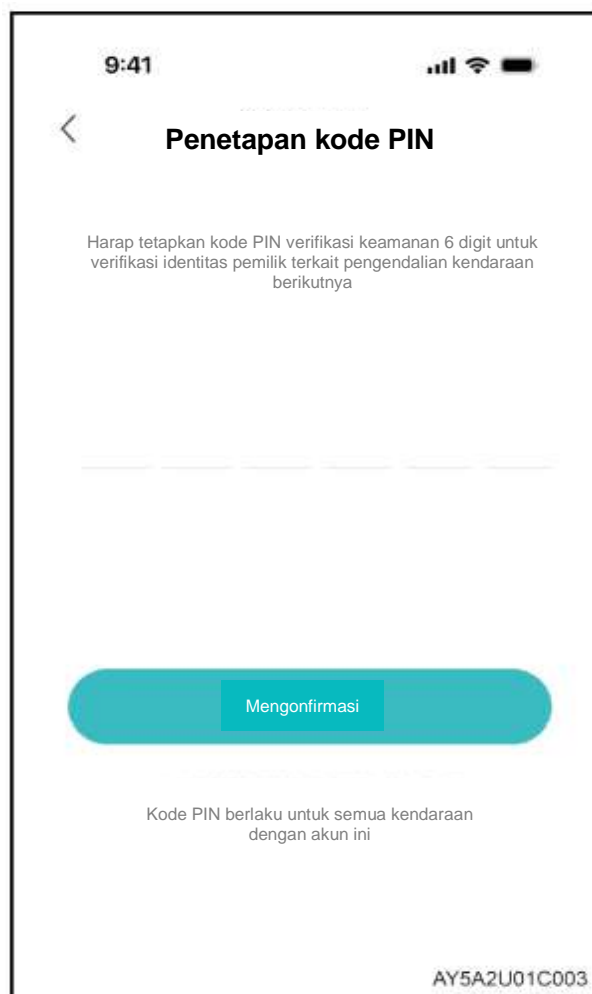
9:41

Penetapan kode PIN

Harap tetapkan kode PIN verifikasi keamanan 6 digit untuk verifikasi identitas pemilik terkait pengendalian kendaraan berikutnya

Mengonfirmasi

Kode PIN berlaku untuk semua kendaraan dengan akun ini

AY5A2U01C003